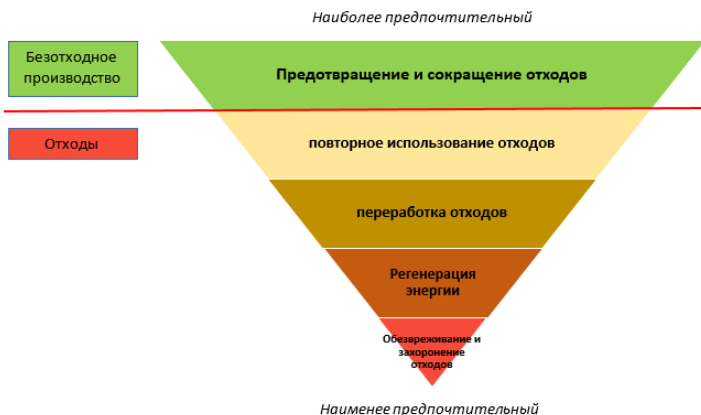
Наиболее предпочтительный

Безотходное производство

Предотвращение и сокращение отходов

Отходы

повторное использование отходов

переработка отходов

Регенерация энергии

Обезвреживание и захоронение отходов

Наименее предпочтительный